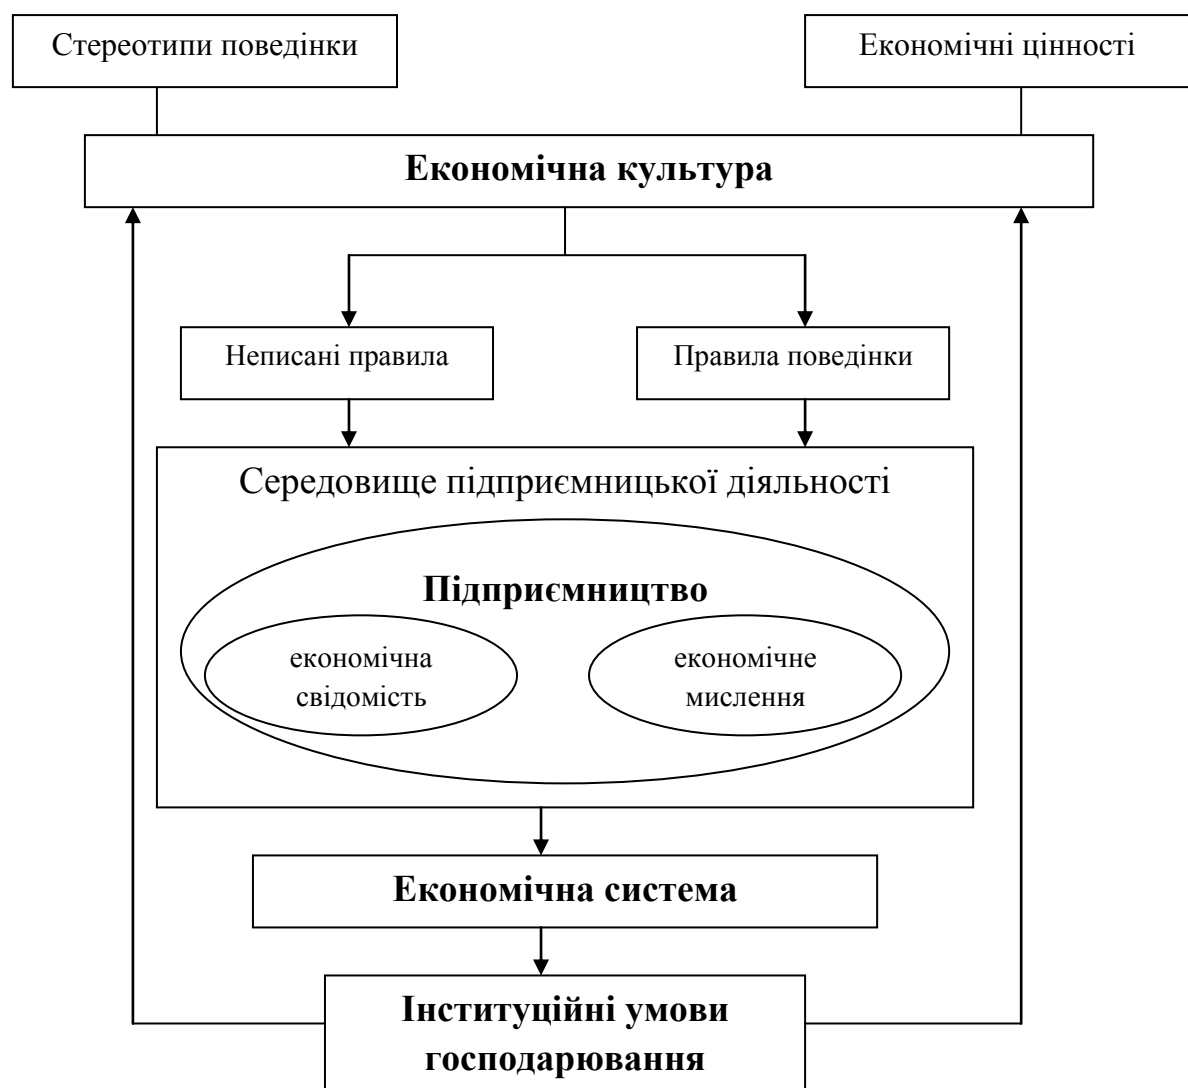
Стереотипи поведінки

Економічні цінності

**Економічна культура**

Неписані правила

Правила поведінки

Середовище підприємницької діяльності

**Підприємництво**

економічна свідомість

економічне мислення

**Економічна система**

**Інституційні умови господарювання**